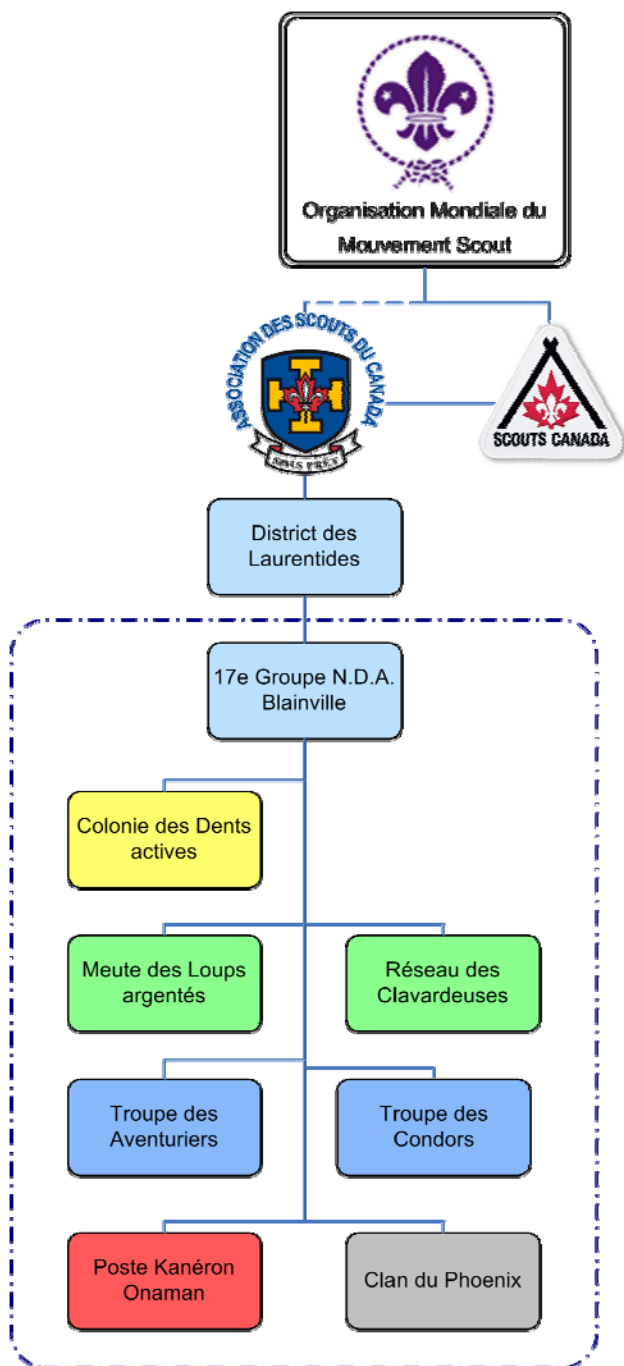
Organisation Mondiale du Mouvement Scout

ASSOCIATION DES SCOUTS DU CANADA

SOYEZ PRÊT

SCOUTS CANADA

District des Laurentides

17e Groupe N.D.A. Blainville

Colonie des Dents actives

Meute des Loups argentés

Réseau des Clavardeuses

Troupe des Aventuriers

Troupe des Condors

Poste Kanéron Onaman

Clan du Phoenix